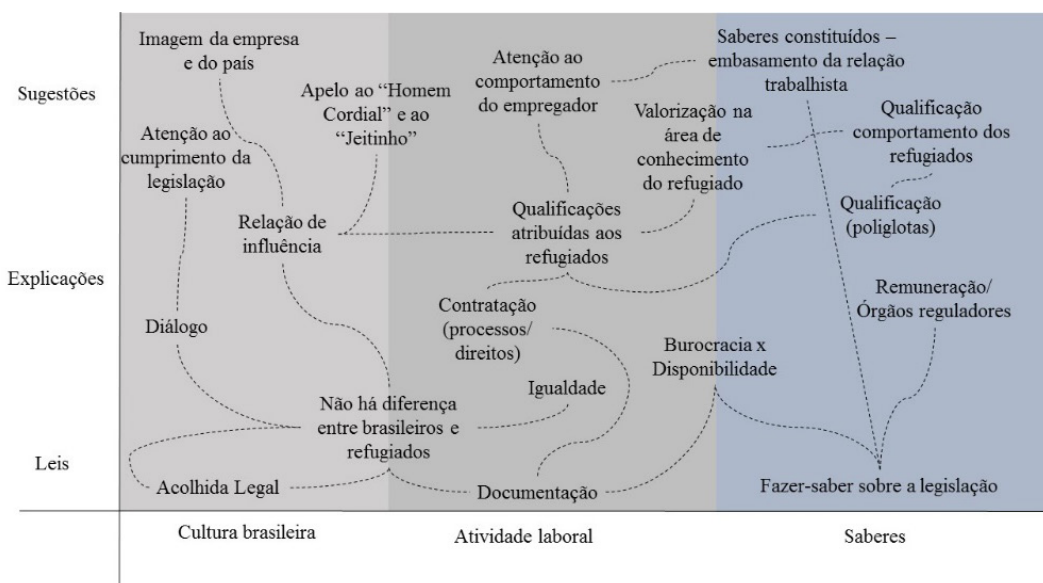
Sugestões

Explicações

Leis

Imagem da empresa e do país

Apelo ao "Homem Cordial" e ao "Jeitinho"

Atenção ao cumprimento da legislação

Relação de influência

Diálogo

Não há diferença entre brasileiros e refugiados

Acolhida Legal

Atenção ao comportamento do empregador

Valorização na área de conhecimento do refugiado

Qualificações atribuídas aos refugiados

Contratação (processos/ direitos)

Igualdade

Burocracia x Disponibilidade

Documentação

Saberes constituídos – embasamento da relação trabalhista

Qualificação comportamento dos refugiados

Qualificação (poliglotas)

Remuneração/ Órgãos reguladores

Fazer-saber sobre a legislação

Cultura brasileira

Atividade laboral

Saberes